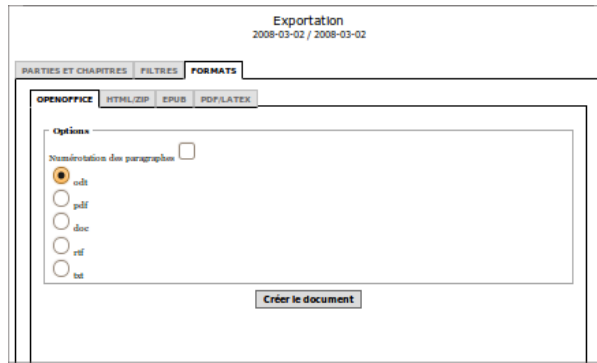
Exportation
2008-03-02 / 2008-03-02

PARTIES ET CHAPITRES | FILTRES | FORMATS

OPENOFFICE | HTML/ZIP | EPUB | PDF/LATEX

Options

Numérotation des paragraphes

odt

pdf

doc

rtf

txt

Créer le document